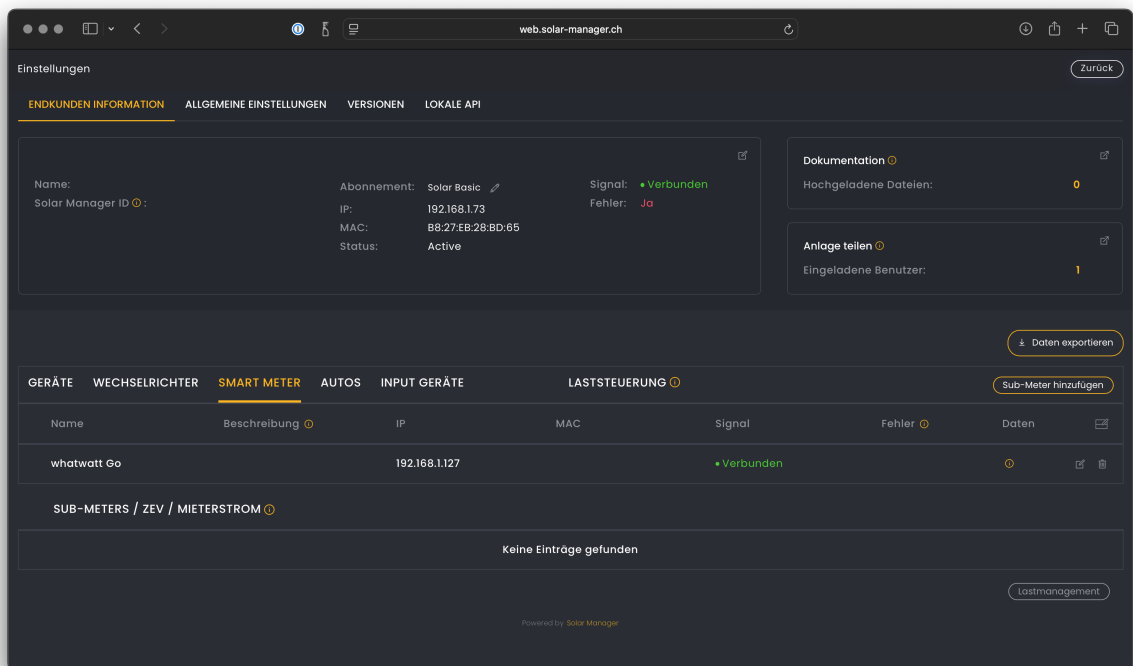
web.solar-manager.ch

Einstellungen

Zurück

ENDKUNDEN INFORMATION ALLGEMEINE EINSTELLUNGEN VERSIONEN LOKALE API

Name:
Solar Manager ID ⓘ:

Abonnement: Solar Basic
IP: 192.168.1.73
MAC: B8:27:EB:28:BD:65
Status: Active

Signal: • Verbunden
Fehler: Ja

Dokumentation ⓘ
Hochgeladene Dateien: 0

Anlage teilen ⓘ
Eingeladene Benutzer: 1

Daten exportieren

GERÄTE WECHSELRICHTER SMART METER AUTOS INPUT GERÄTE LASTSTEUERUNG ⓘ

Sub-Meter hinzufügen

| Name | Beschreibung ⓘ | IP | MAC | Signal | Fehler ⓘ | Daten |
|---|---|---|---|---|---|---|
| whatwatt Go | | 192.168.1.127 | | • Verbunden | | ⓘ |

SUB-METERS / ZEV / MIETERSTROM ⓘ

Keine Einträge gefunden

Lastmanagement

Powered by Solar Manager